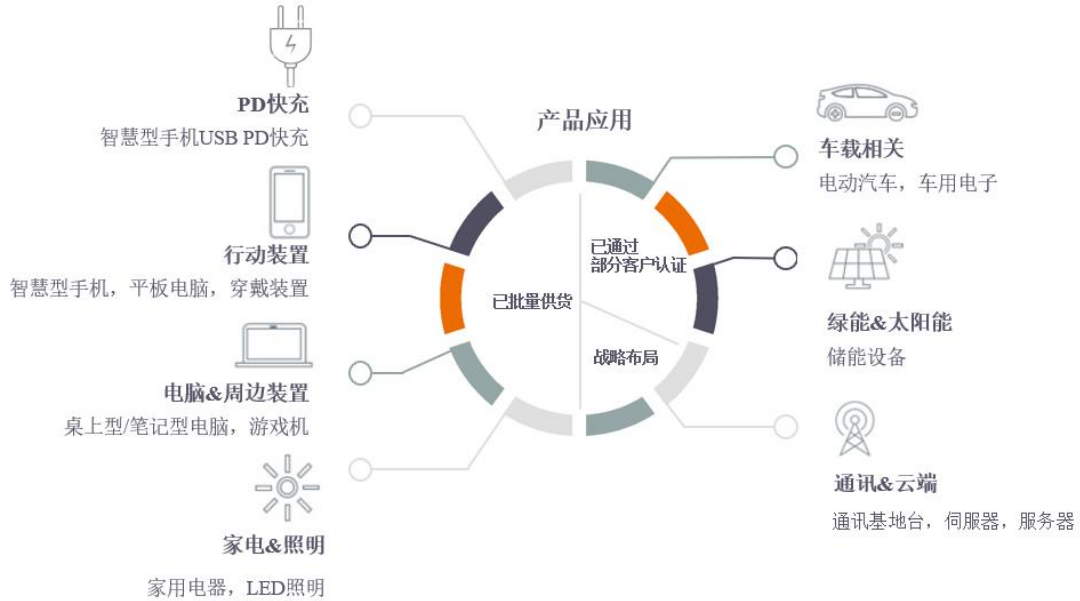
PD快充
智慧型手机USB PD快充

行动装置
智慧型手机，平板电脑，穿戴装置

电脑&周边装置
桌上型/笔记型电脑，游戏机

家电&照明
家用电器，LED照明

产品应用

已批量供货

已通过
部分客户认证

战略布局

车载相关
电动汽车，车用电子

绿能&太阳能
储能设备

通讯&云端
通讯基地台，伺服器，服务器